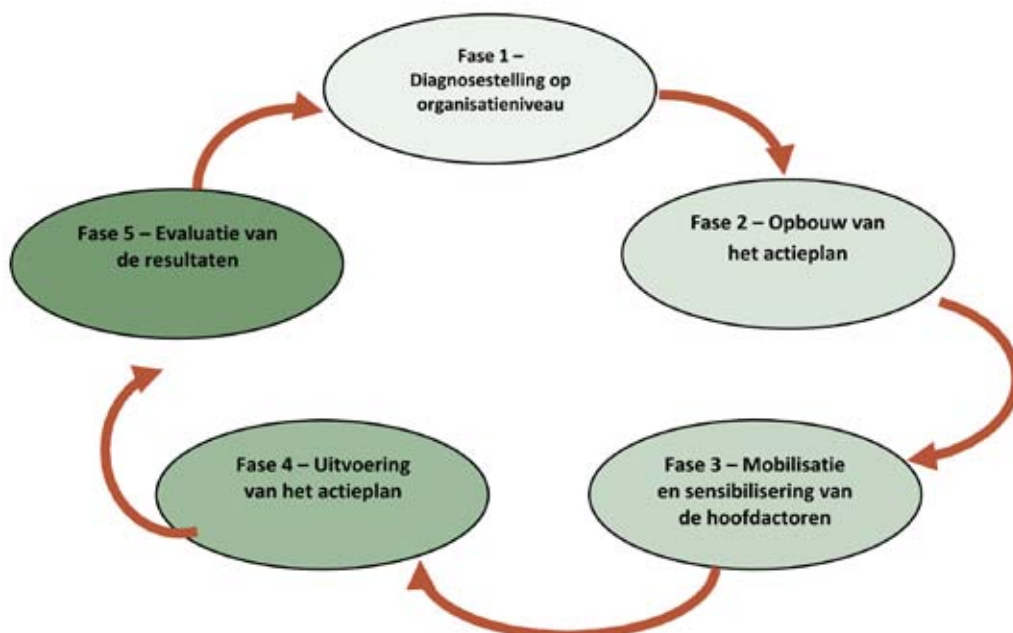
Fase 1 – Diagnosestelling op organisatieniveau

Fase 2 – Opbouw van het actieplan

Fase 3 – Mobilisatie en sensibilisering van de hoofdactoren

Fase 4 – Uitvoering van het actieplan

Fase 5 – Evaluatie van de resultaten